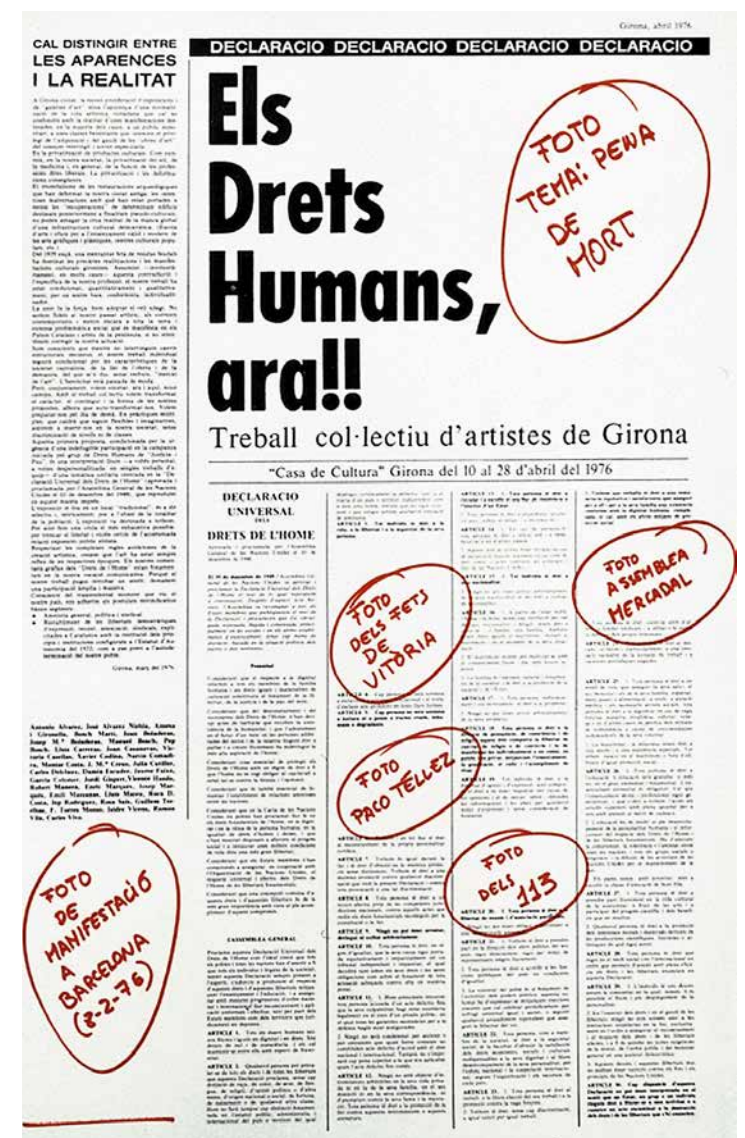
Girona, abril 1976

CAL DISTINGIR ENTRE LES APARENCES I LA REALITAT

DECLARACIO DECLARACIO DECLARACIO DECLARACIO

Els Drets Humans, ara!!

Treball col·lectiu d'artistes de Girona

"Casa de Cultura" Girona del 10 al 28 d'abril del 1976

DECLARACIO UNIVERSAL DELS DRETS DE L'HOME

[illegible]

Girona, març del 1976

Antoni Alvarez, José Alvarez Niebla, Anna i Girona, Bosch Marti, Josep Bohorquez, Josep M.ª Bohorquez, Manuel Bosch, Pep Bosch, Lluís Carreras, Joan Casanovas, Xavier Codina, Narcís Comadira, Manuel Costa, J. M.ª Costa, Julia Cutillas, Carles Delclaux, Damià Escuder, Josep Fuixa, Garcia Colomer, Jordi Gispert, Vicenç Giralt, Robert Manota, Enric Marqués, Josep Margalef, Emili Mascaró, Lluís Masó, Roca D. Costa, Joan Rodríguez, Rosa Sala, Guillem Teixidor, F. Torres Monsó, Isidre Vicens, Ramon Vila, Carles Vivo

FOTO TEMA: PENA DE MORT

FOTO ASSEMBLEA MERCADAL

FOTO DELS FETS DE VITÒRIA

FOTO PACO TELLEZ

FOTO DELS 113

FOTO DE MANIFESTACIÓ A BARCELONA (8-2-76)

ASSEMBLEA GENERAL

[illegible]